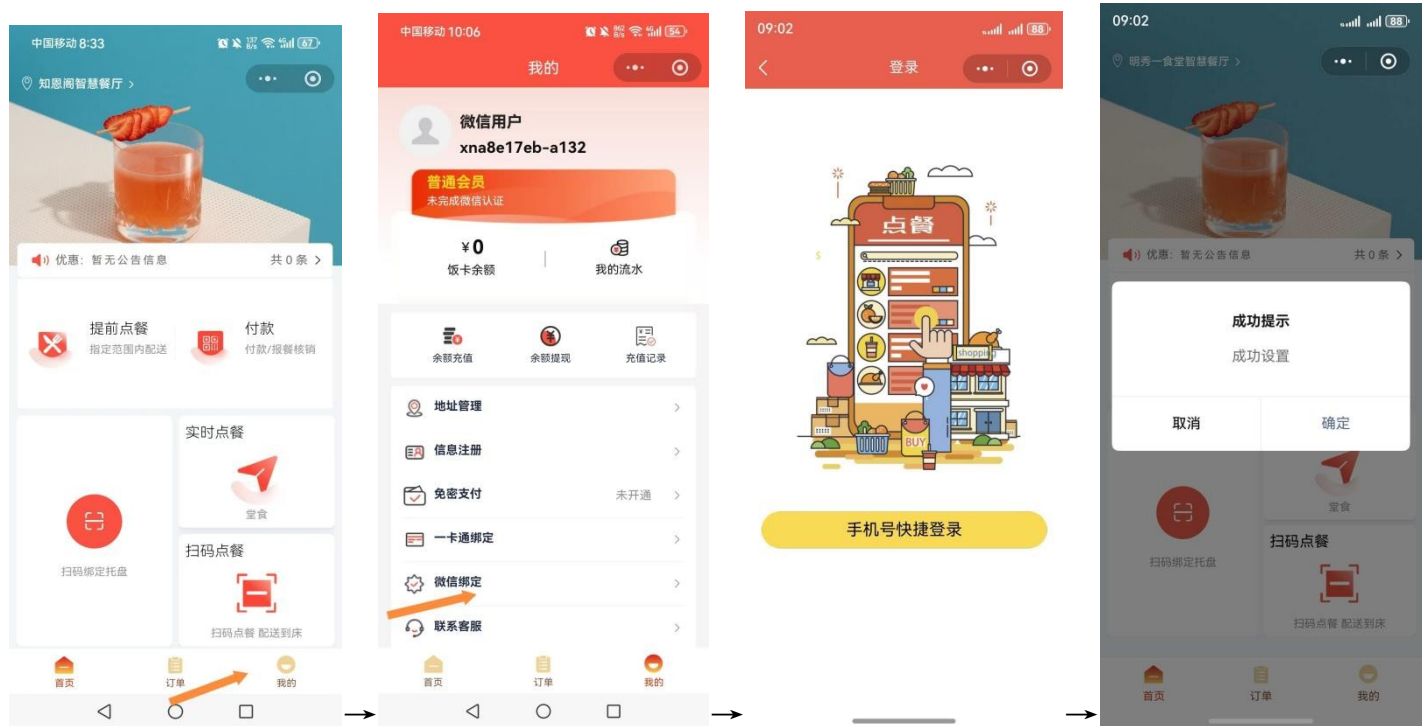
中国移动 8:33

知恩阁智慧餐厅 >

优惠：暂无公告信息 共 0 条 >

提前点餐
指定范围内配送

付款
付款/报餐核销

实时点餐
堂食

扫码绑定托盘

扫码点餐
扫码点餐 配送到床

首页 订单 我的

中国移动 10:06

我的

微信用户
xna8e17eb-a132

普通会员
未完成微信认证

¥0
饭卡余额

我的流水

余额充值 余额提现 充值记录

地址管理
信息注册
免密支付 未开通
一卡通绑定
微信绑定
联系客服

首页 订单 我的

09:02

登录

点餐

shopping

BUY

手机号快捷登录

09:02

明秀一食堂智慧餐厅 >

优惠：暂无公告信息 共 0 条 >

成功提示
成功设置

取消 确定

堂食

扫码绑定托盘

扫码点餐
扫码点餐 配送到床

首页 订单 我的